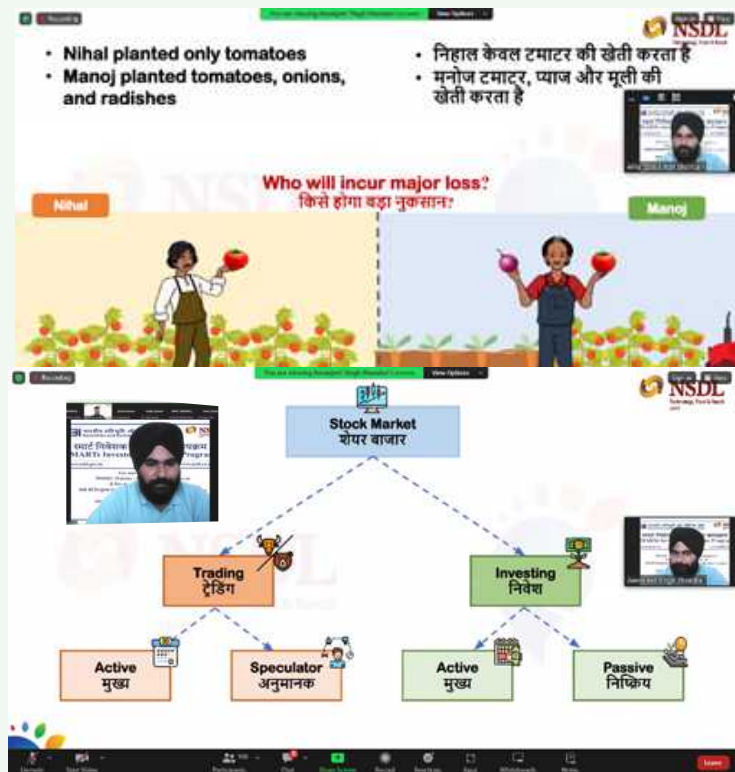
Recording

View Options

NSDL

• Nihal planted only tomatoes
• Manoj planted tomatoes, onions, and radishes

• निहाल केवल टमाटर की खेती करता है
• मनोज टमाटर, प्याज और मूली की खेती करता है

Who will incur major loss?
किसे होगा बड़ा नुकसान?

Nihal

Manoj

Recording

View Options

NSDL

Stock Market
शेयर बाजार

Trading
ट्रेडिंग

Investing
निवेश

Active
मुख्य

Speculator
अनुमानक

Active
मुख्य

Passive
निष्क्रिय

Leave